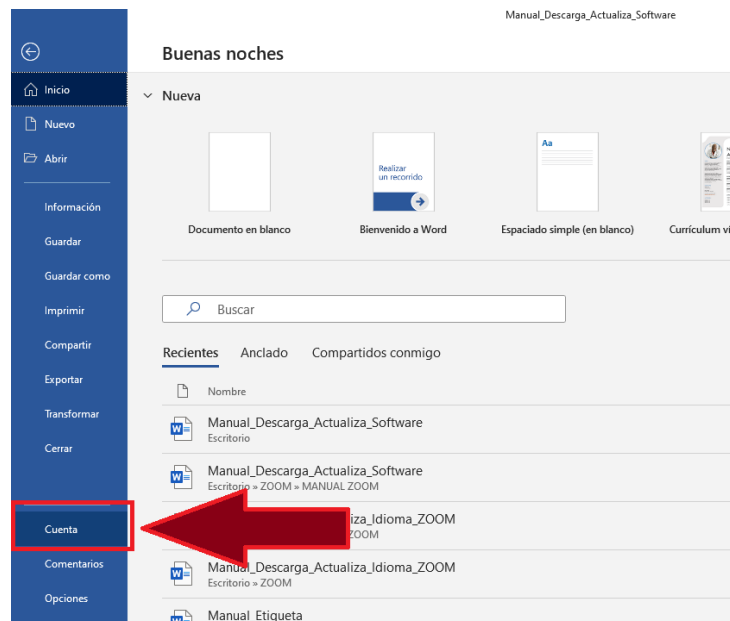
Manual_Descarga_Actualiza_Software

Inicio
Nuevo
Abrir
Información
Guardar
Guardar como
Imprimir
Compartir
Exportar
Transformar
Cerrar
Cuenta
Comentarios
Opciones

Buenas noches

Nueva

Realizar un recorrido

Aa

Documento en blanco
Bienvenido a Word
Espaciado simple (en blanco)
Currículum vi

Buscar

Recientes Anclado Compartidos conmigo

Nombre

Manual_Descarga_Actualiza_Software
Escritorio

Manual_Descarga_Actualiza_Software
Escritorio » ZOOM » MANUAL ZOOM

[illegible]aliza_Idioma_ZOOM
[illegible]OM

Manual_Descarga_Actualiza_Idioma_ZOOM
Escritorio » ZOOM

Manual_Etiqueta